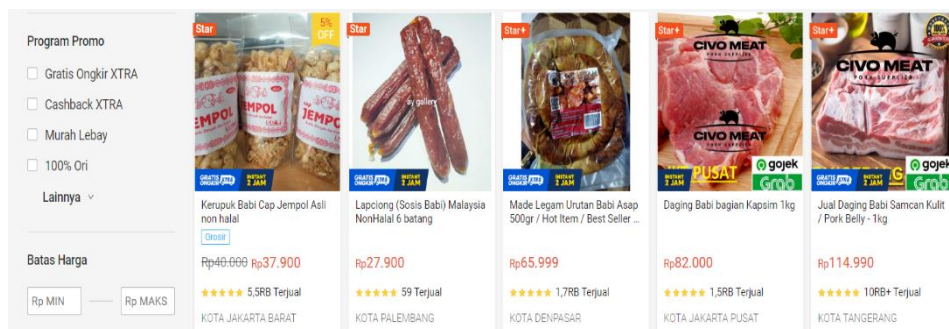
Program Promo

Gratis Ongkir XTRA

Cashback XTRA

Murah Lebay

100% Ori

Lainnya

Batas Harga

Rp MIN

Rp MAKS

Star
5% OFF
JEMPOL
JEMPOL
GRATIS ONGKIR XTRA
INSTANT 2 JAM
Kerupuk Babi Cap Jempol Asli non halal
Grosir
Rp40.000 Rp37.900
5,5RB Terjual
KOTA JAKARTA BARAT

Star
ay gallery
GRATIS ONGKIR XTRA
INSTANT 2 JAM
Lapciong (Sosis Babi) Malaysia NonHalal 6 batang
Rp27.900
59 Terjual
KOTA PALEMBANG

Star+
GRATIS ONGKIR XTRA
INSTANT 2 JAM
Made Legam Urutan Babi Asap 500gr / Hot Item / Best Seller ...
Rp65.999
1,7RB Terjual
KOTA DENPASAR

Star+
CIVO MEAT
PORK SUPPLIER
CIVO MEAT
PUSAT
gojek
Grab
INSTANT 2 JAM
Daging Babi bagian Kapsim 1kg
Rp82.000
1,5RB Terjual
KOTA JAKARTA PUSAT

Star+
CIVO MEAT
PORK SUPPLIER
gojek
Grab
GRATIS ONGKIR XTRA
INSTANT 2 JAM
Jual Daging Babi Samcan Kulit / Pork Belly - 1kg
Rp114.990
10RB+ Terjual
KOTA TANGERANG